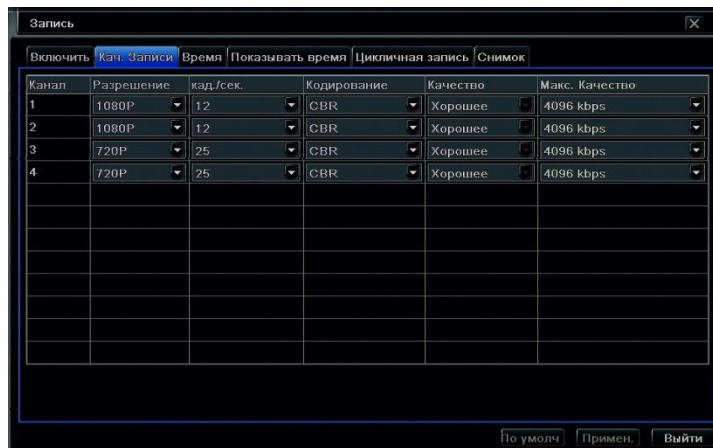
Запись

Включить | Кач. Записи | Время | Показывать время | Цикличная запись | Снимок

| Канал | Разрешение | кад./сек. | Кодирование | Качество | Макс. Качество |
|---|---|---|---|---|---|
| 1 | 1080P | 12 | CBR | Хорошее | 4096 kbps |
| 2 | 1080P | 12 | CBR | Хорошее | 4096 kbps |
| 3 | 720P | 25 | CBR | Хорошее | 4096 kbps |
| 4 | 720P | 25 | CBR | Хорошее | 4096 kbps |

По умолч | Примен. | Выйти